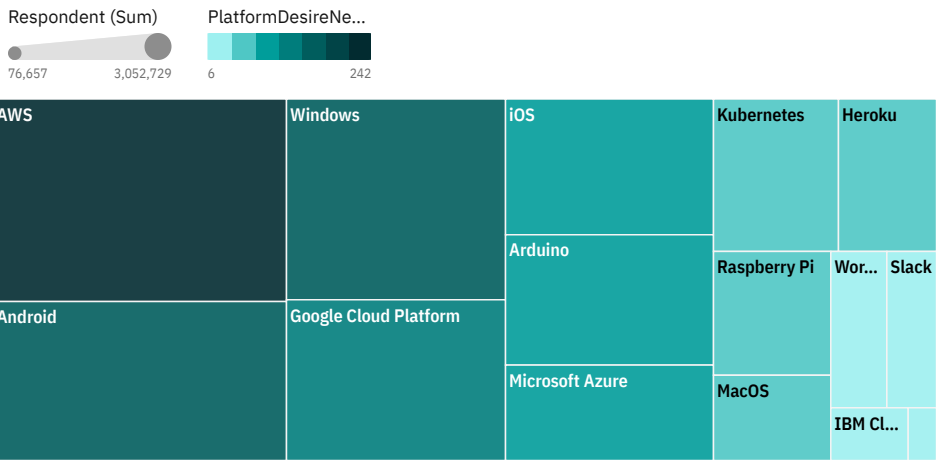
Respondent (Sum)

76,657

3,052,729

PlatformDesireNe...

6

242

AWS

Windows

iOS

Kubernetes

Heroku

Arduino

Raspberry Pi

Wor...

Slack

Android

Google Cloud Platform

Microsoft Azure

MacOS

IBM Cl...